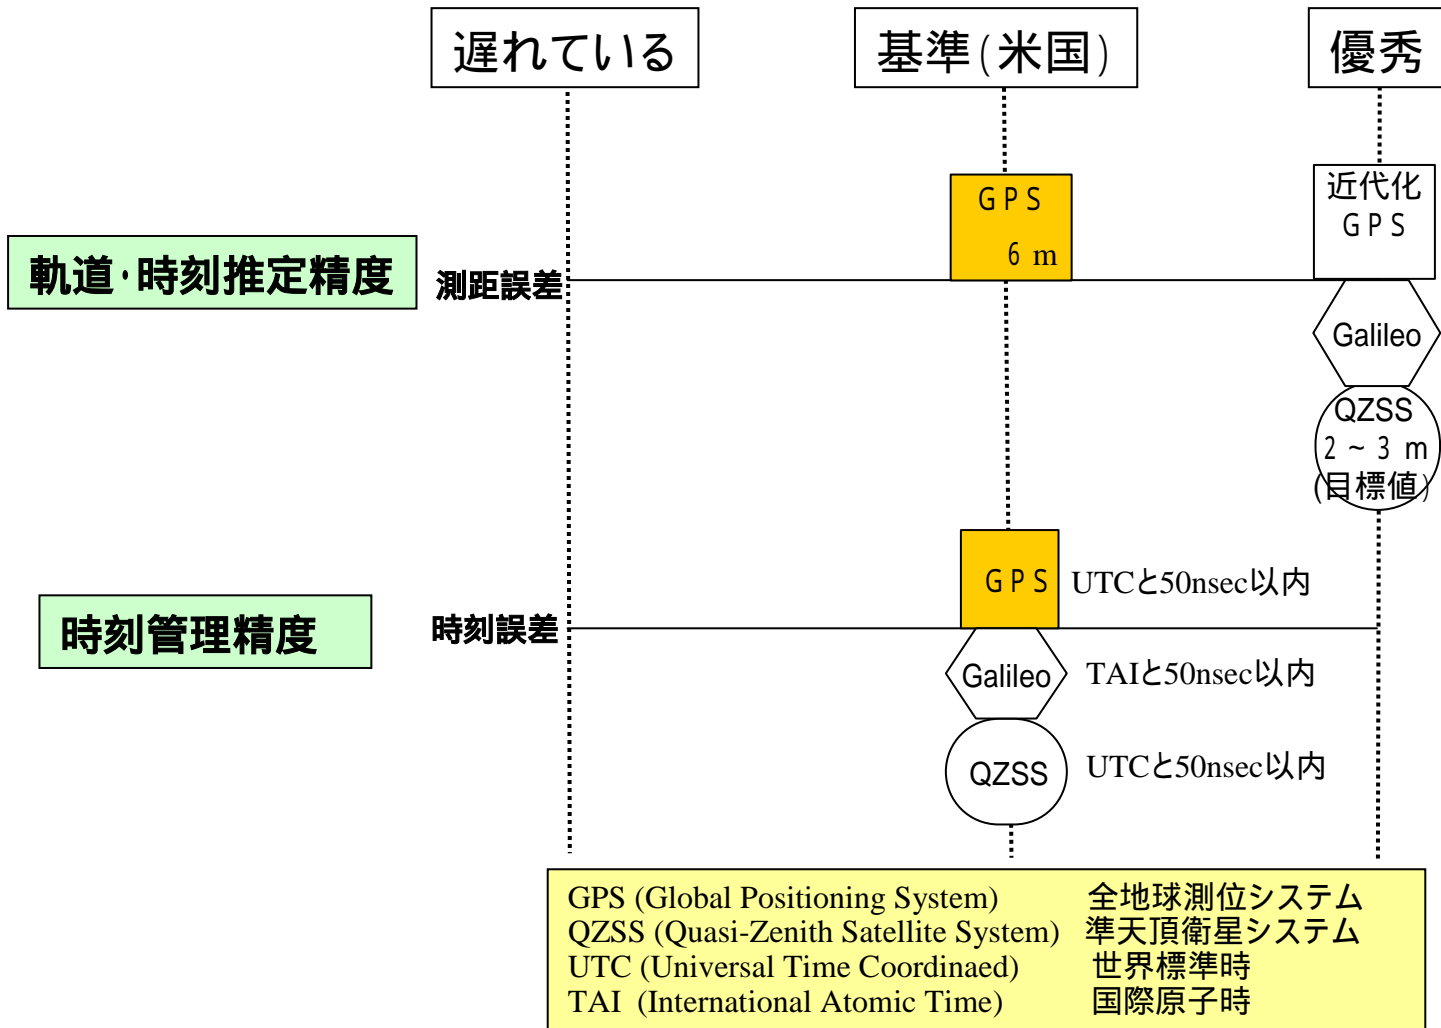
遅れている

基準(米国)

優秀

GPS
6 m

近代化
GPS

軌道・時刻推定精度

測距誤差

Galileo

QZSS
2 ~ 3 m
(目標値)

GPS

UTCと50nsec以内

時刻管理精度

時刻誤差

Galileo

TAIと50nsec以内

QZSS

UTCと50nsec以内

| | |
|---|---|
| GPS (Global Positioning System) | 全地球測位システム |
| QZSS (Quasi-Zenith Satellite System) | 準天頂衛星システム |
| UTC (Universal Time Coordinaed) | 世界標準時 |
| TAI (International Atomic Time) | 国際原子時 |